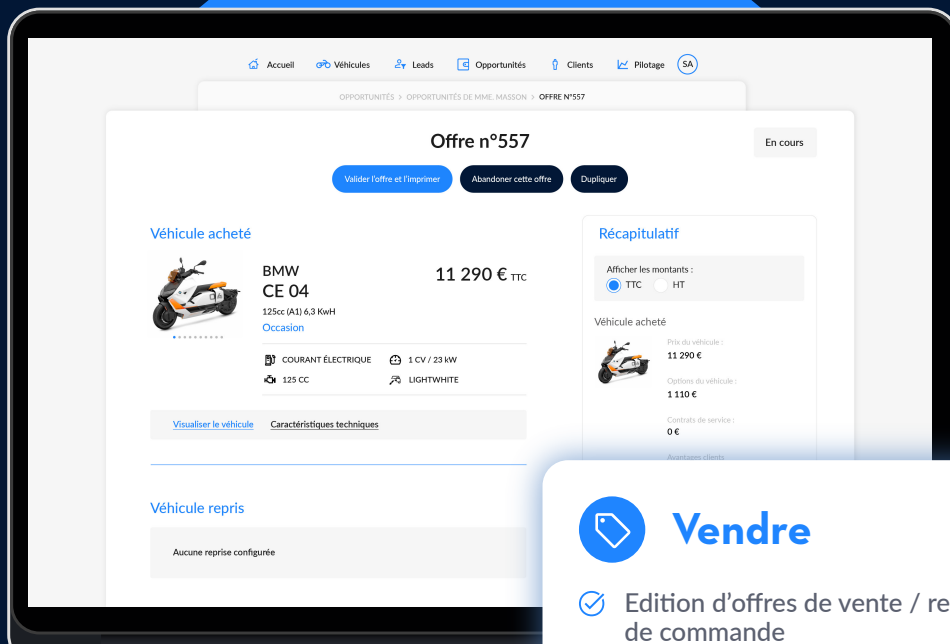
Accueil Véhicules Leads Opportunités Clients Pilotage SA

OPPORTUNITÉS > OPPORTUNITÉS DE MME. MASSON > OFFRE N°557

Offre n°557

En cours

Valider l'offre et l'imprimer Abandoner cette offre Dupliquer

Véhicule acheté

BMW
CE 04
125cc (A1) 6,3 KwH
Occasion

11 290 € TTC

COURANT ÉLECTRIQUE 1 CV / 23 kW
125 CC LIGHTWHITE

Visualiser le véhicule Caractéristiques techniques

Véhicule repris

Aucune reprise configurée

Récapitulatif

Afficher les montants :
TTC HT

Véhicule acheté

Prix du véhicule :
11 290 €

Options du véhicule :
1 110 €

Contrats de service :
0 €

Avantages clients

Vendre

Edition d'offres de vente / re
de commande